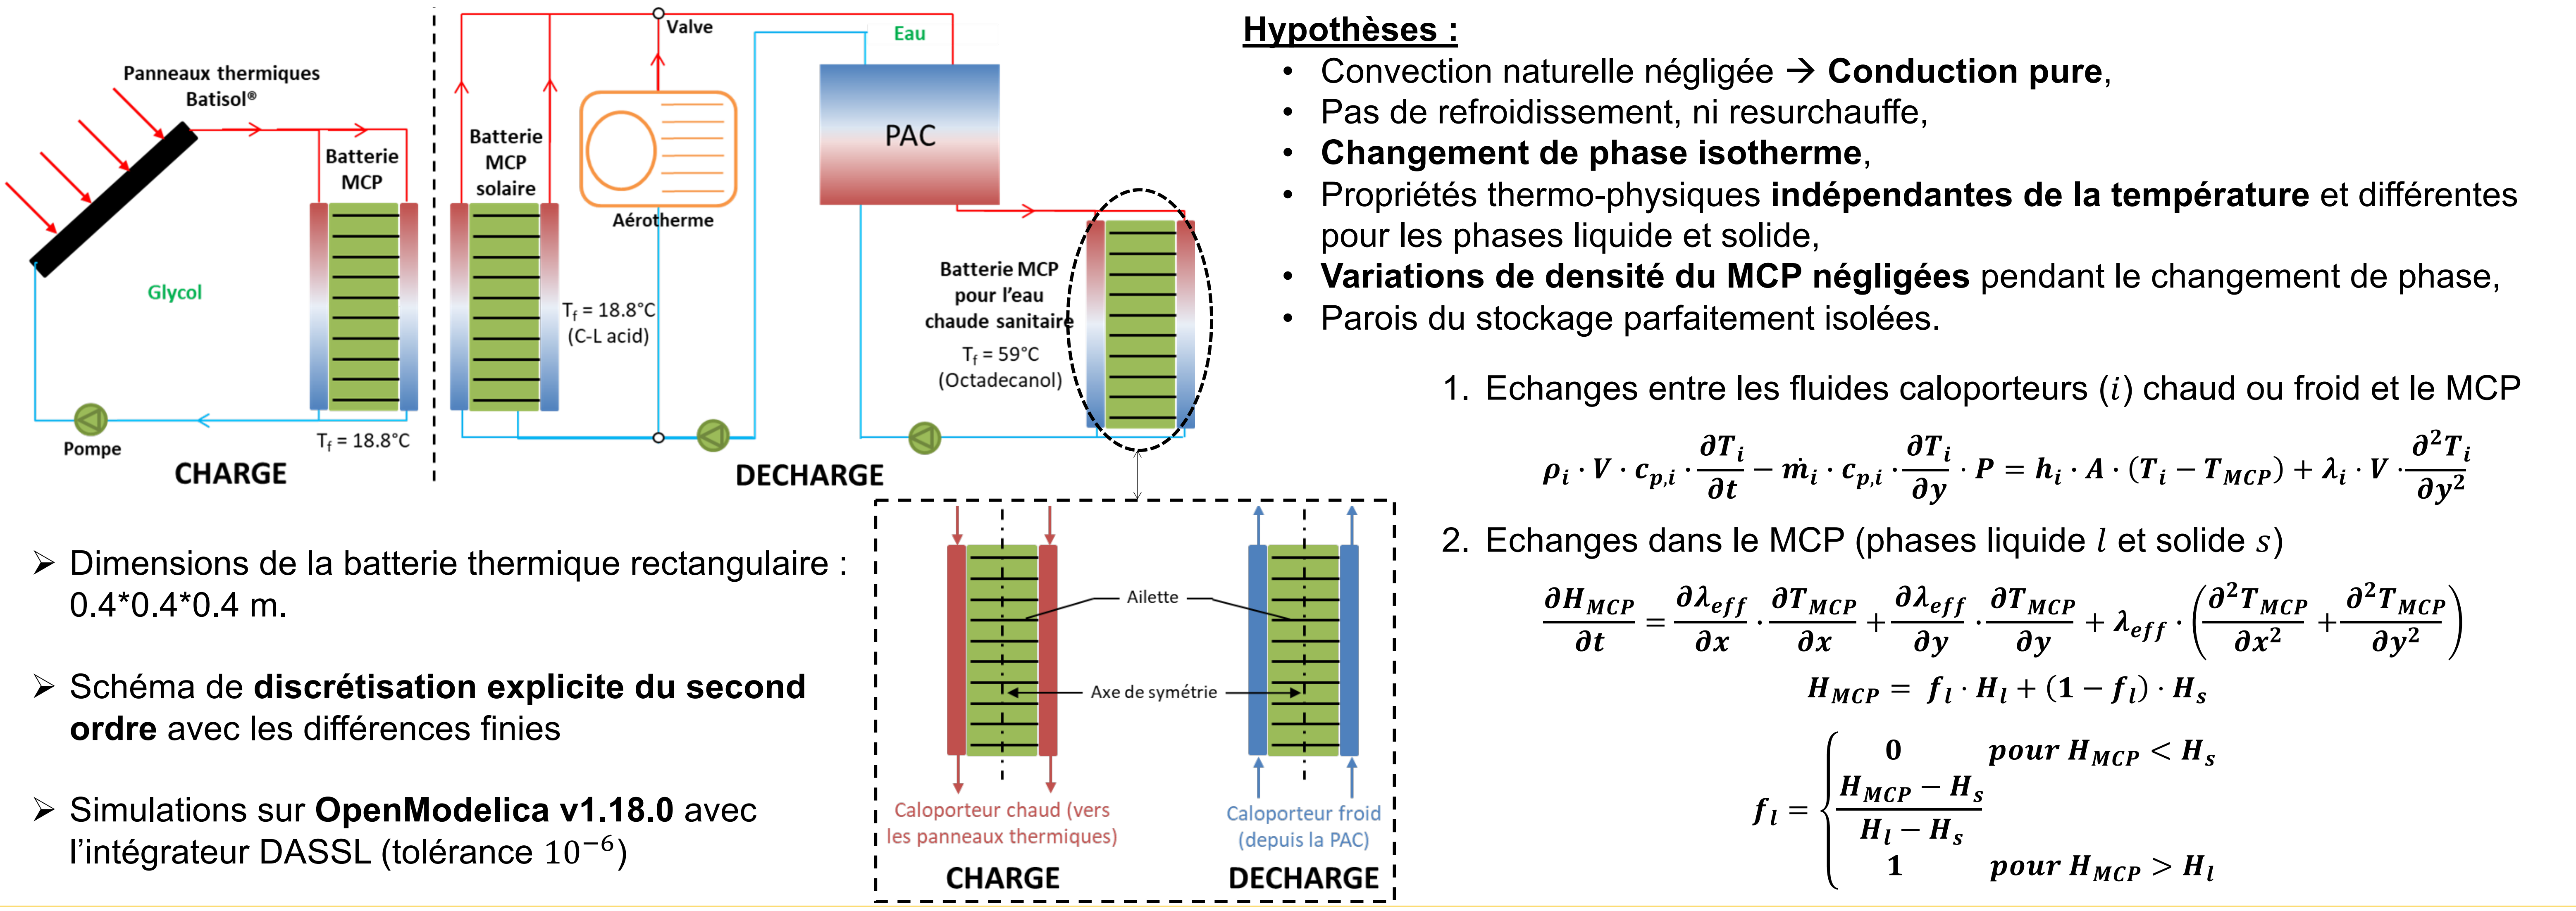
Panneaux thermiques Batisol®

Batterie MCP

Glycol

Pompe

$T_f$ = 18.8°C

CHARGE

Valve

Eau

Batterie MCP solaire

Aérotherme

PAC

$T_f$ = 18.8°C (C-L acid)

Batterie MCP pour l'eau chaude sanitaire

$T_f$ = 59°C (Octadecanol)

DECHARGE

Hypothèses :

• Convection naturelle négligée → **Conduction pure**,
• Pas de refroidissement, ni resurchauffe,
• **Changement de phase isotherme**,
• Propriétés thermo-physiques **indépendantes de la température** et différentes pour les phases liquide et solide,
• **Variations de densité du MCP négligées** pendant le changement de phase,
• Parois du stockage parfaitement isolées.

1. Echanges entre les fluides caloporteurs ($i$) chaud ou froid et le MCP

$\rho_i \cdot V \cdot c_{p,i} \cdot \frac{\partial T_i}{\partial t} - \dot{m}_i \cdot c_{p,i} \cdot \frac{\partial T_i}{\partial y} \cdot P = h_i \cdot A \cdot (T_i - T_{MCP}) + \lambda_i \cdot V \cdot \frac{\partial^2 T_i}{\partial y^2}$

2. Echanges dans le MCP (phases liquide $l$ et solide $s$)

$\frac{\partial H_{MCP}}{\partial t} = \frac{\partial \lambda_{eff}}{\partial x} \cdot \frac{\partial T_{MCP}}{\partial x} + \frac{\partial \lambda_{eff}}{\partial y} \cdot \frac{\partial T_{MCP}}{\partial y} + \lambda_{eff} \cdot \left(\frac{\partial^2 T_{MCP}}{\partial x^2} + \frac{\partial^2 T_{MCP}}{\partial y^2}\right)$

$H_{MCP} = f_l \cdot H_l + (1 - f_l) \cdot H_s$

$f_l = \begin{cases} 0 & pour\ H_{MCP} < H_s \\ \frac{H_{MCP} - H_s}{H_l - H_s} & \\ 1 & pour\ H_{MCP} > H_l \end{cases}$

➢ Dimensions de la batterie thermique rectangulaire : 0.4*0.4*0.4 m.

➢ Schéma de **discrétisation explicite du second ordre** avec les différences finies

➢ Simulations sur **OpenModelica v1.18.0** avec l'intégrateur DASSL (tolérance $10^{-6}$)

Ailette

Axe de symétrie

Caloporteur chaud (vers les panneaux thermiques)

Caloporteur froid (depuis la PAC)

CHARGE

DECHARGE